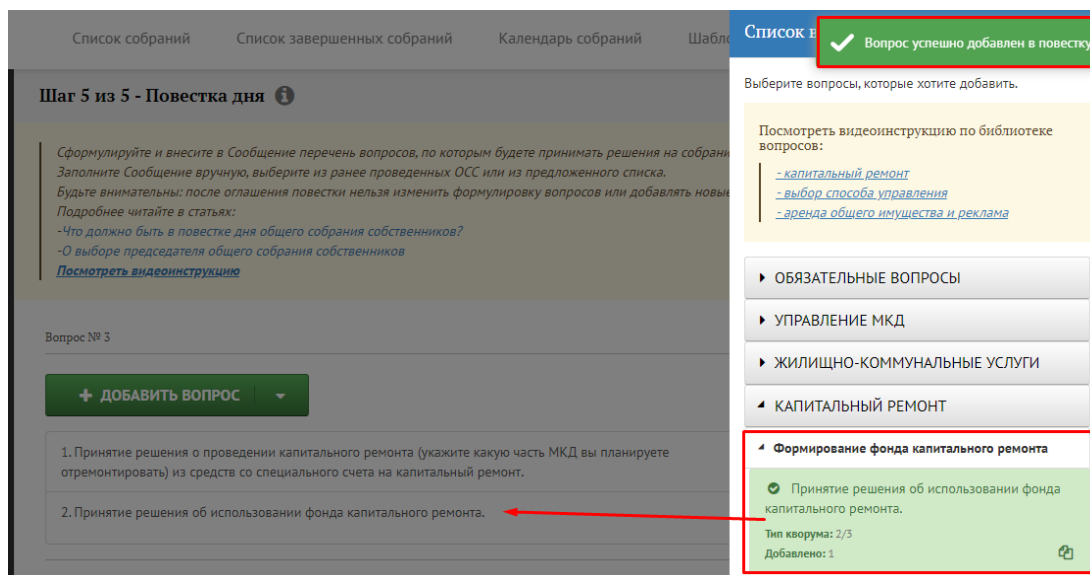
Список собраний Список завершенных собраний Календарь собраний Шабл

Шаг 5 из 5 - Повестка дня

Сформулируйте и внесите в Сообщение перечень вопросов, по которым будете принимать решения на собрани
Заполните Сообщение вручную, выберите из ранее проведенных ОСС или из предложенного списка.
Будьте внимательны: после оглашения повестки нельзя изменить формулировку вопросов или добавлять новые
Подробнее читайте в статьях:
-Что должно быть в повестке дня общего собрания собственников?
-О выборе председателя общего собрания собственников
Посмотреть видеоинструкцию

Вопрос № 3

+ ДОБАВИТЬ ВОПРОС

1. Принятие решения о проведении капитального ремонта (укажите какую часть МКД вы планируете отремонтировать) из средств со специального счета на капитальный ремонт.

2. Принятие решения об использовании фонда капитального ремонта.

Список в

Вопрос успешно добавлен в повестку

Выберите вопросы, которые хотите добавить.

Посмотреть видеоинструкцию по библиотеке вопросов:
- капитальный ремонт
- выбор способа управления
- аренда общего имущества и реклама

ОБЯЗАТЕЛЬНЫЕ ВОПРОСЫ
УПРАВЛЕНИЕ МКД
ЖИЛИЩНО-КОММУНАЛЬНЫЕ УСЛУГИ
КАПИТАЛЬНЫЙ РЕМОНТ
Формирование фонда капитального ремонта

Принятие решения об использовании фонда капитального ремонта.
Тип кворума: 2/3
Добавлено: 1